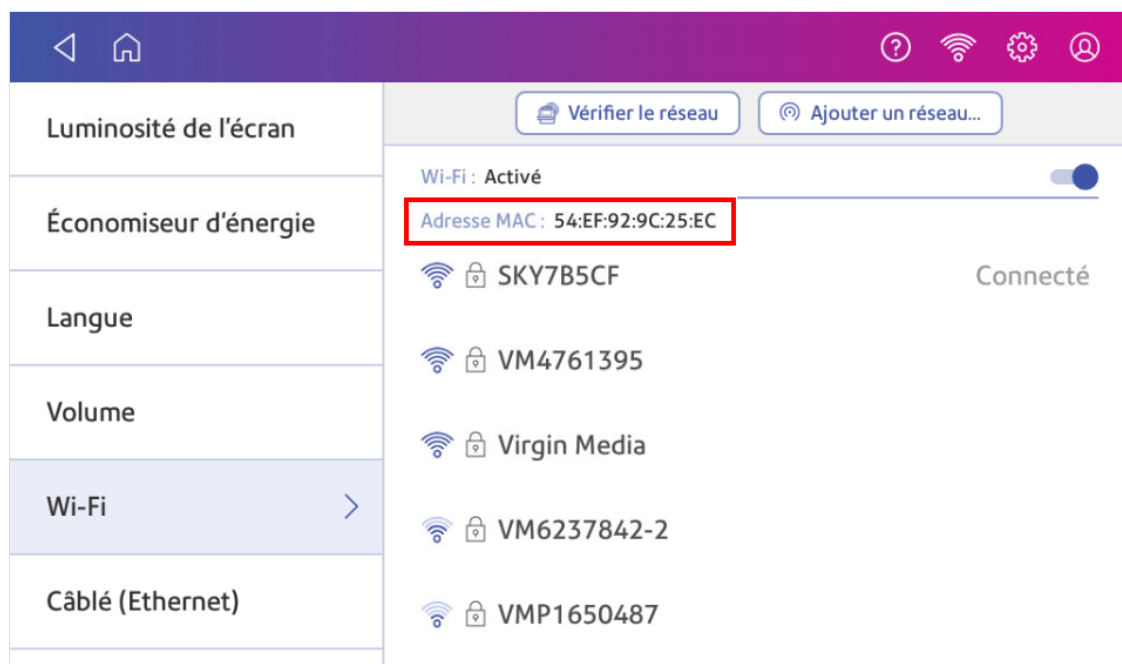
Luminosité de l'écran

Économiseur d'énergie

Langue

Volume

Wi-Fi

Câblé (Ethernet)

Vérifier le réseau

Ajouter un réseau...

Wi-Fi : Activé

Adresse MAC : 54:EF:92:9C:25:EC

SKY7B5CF

Connecté

VM4761395

Virgin Media

VM6237842-2

VMP1650487